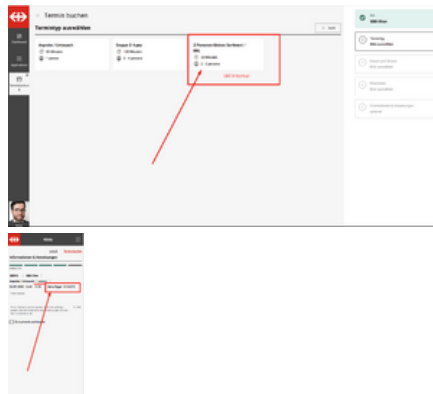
Termin buchen

Termintyp auswählen

Zurück

Agenda / Computer
30 Minuten
1 person

Gruppe (2-4 pers
120 Minuten
2 - 4 persons

2 Personen (kleines Sortiment / SW)
60 Minuten
2 - 4 persons

SBB Ort
SBB Olten

Termintyp
Bitte auswählen

Datum und Uhrzeit
Bitte auswählen

Mitarbeiter
Bitte auswählen

Informationen & Anmerkungen
optional

Informationen & Anmerkungen